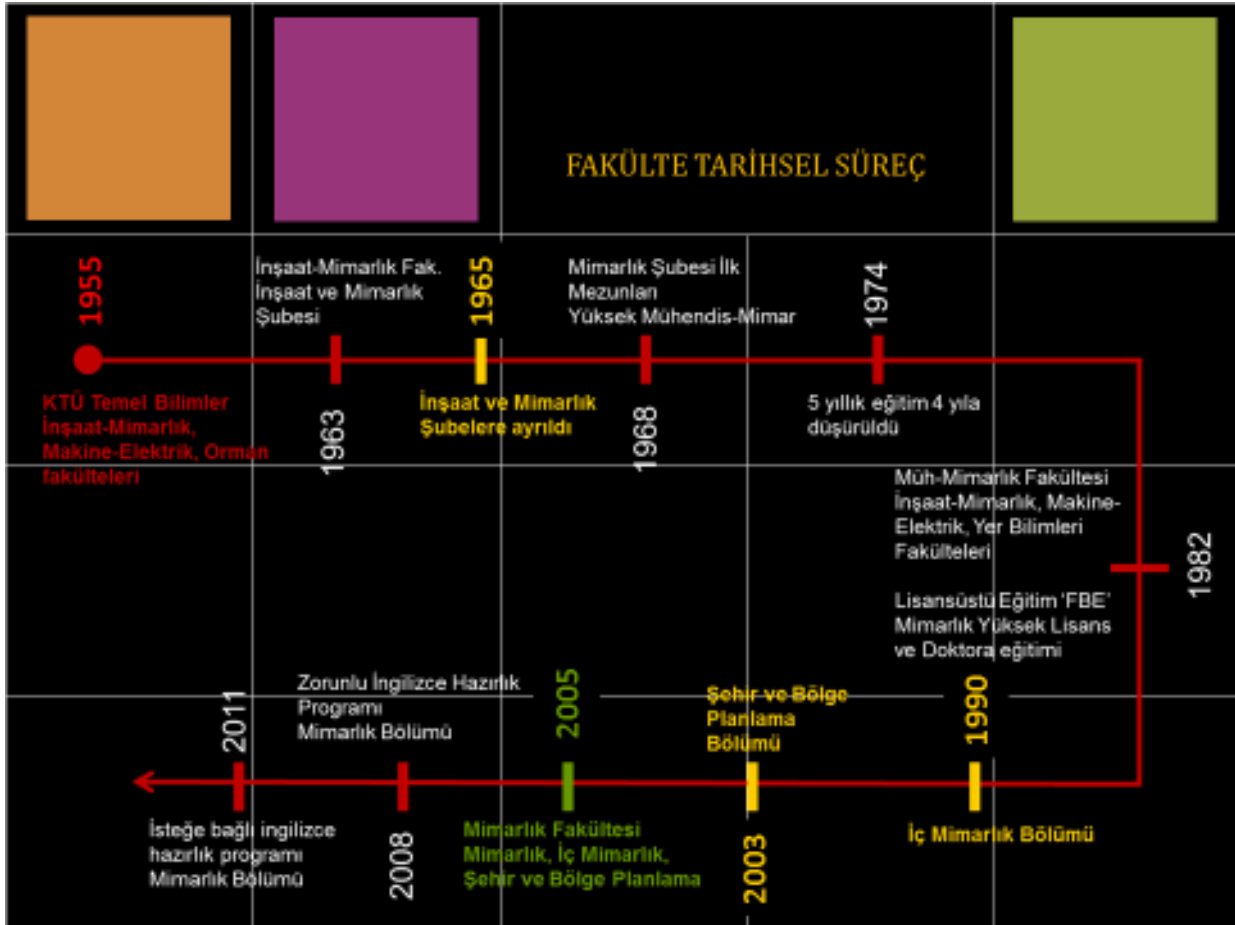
FAKÜLTE TARİHSEL SÜREÇ

1955

KTÜ Temel Bilimler İnşaat-Mimarlık, Makine-Elektrik, Orman fakülteleri

İnşaat-Mimarlık Fak. İnşaat ve Mimarlık Şubesi

1963

1965

İnşaat ve Mimarlık Şubelere ayrıldı

Mimarlık Şubesi İlk Mezunları Yüksek Mühendis-Mimar

1968

1974

5 yıllık eğitim 4 yıla düşürüldü

Müh-Mimarlık Fakültesi İnşaat-Mimarlık, Makine-Elektrik, Yer Bilimleri Fakülteleri

Lisansüstü Eğitim 'FBE' Mimarlık Yüksek Lisans ve Doktora eğitimi

1982

1990

İç Mimarlık Bölümü

Şehir ve Bölge Planlama Bölümü

2003

2005

Mimarlık Fakültesi Mimarlık, İç Mimarlık, Şehir ve Bölge Planlama

Zorunlu İngilizce Hazırlık Programı Mimarlık Bölümü

2008

2011

İsteğe bağlı ingilizce hazırlık programı Mimarlık Bölümü